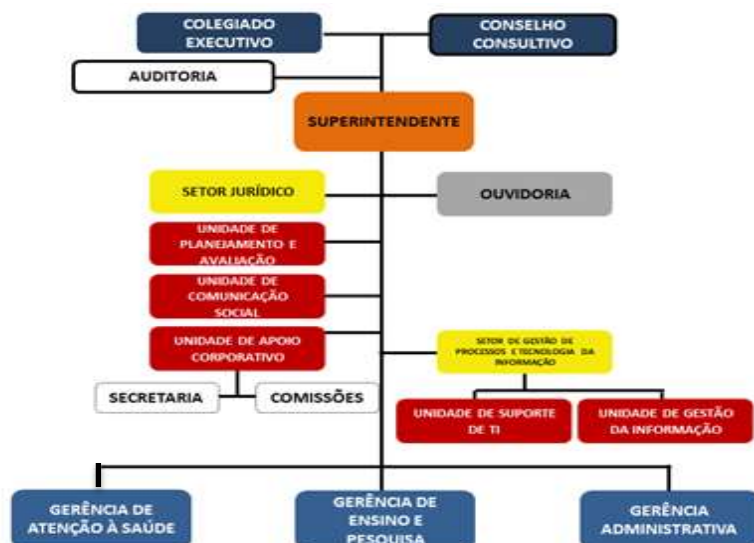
COLEGIADO EXECUTIVO

CONSELHO CONSULTIVO

AUDITORIA

SUPERINTENDENTE

SETOR JURÍDICO

OUVIDORIA

UNIDADE DE PLANEJAMENTO E AVALIAÇÃO

UNIDADE DE COMUNICAÇÃO SOCIAL

UNIDADE DE APOIO CORPORATIVO

SETOR DE GESTÃO DE PROCESSOS E TECNOLOGIA DA INFORMAÇÃO

SECRETARIA

COMISSÕES

UNIDADE DE SUPORTE DE TI

UNIDADE DE GESTÃO DA INFORMAÇÃO

GERÊNCIA DE ATENÇÃO À SAÚDE

GERÊNCIA DE ENSINO E PESQUISA

GERÊNCIA ADMINISTRATIVA